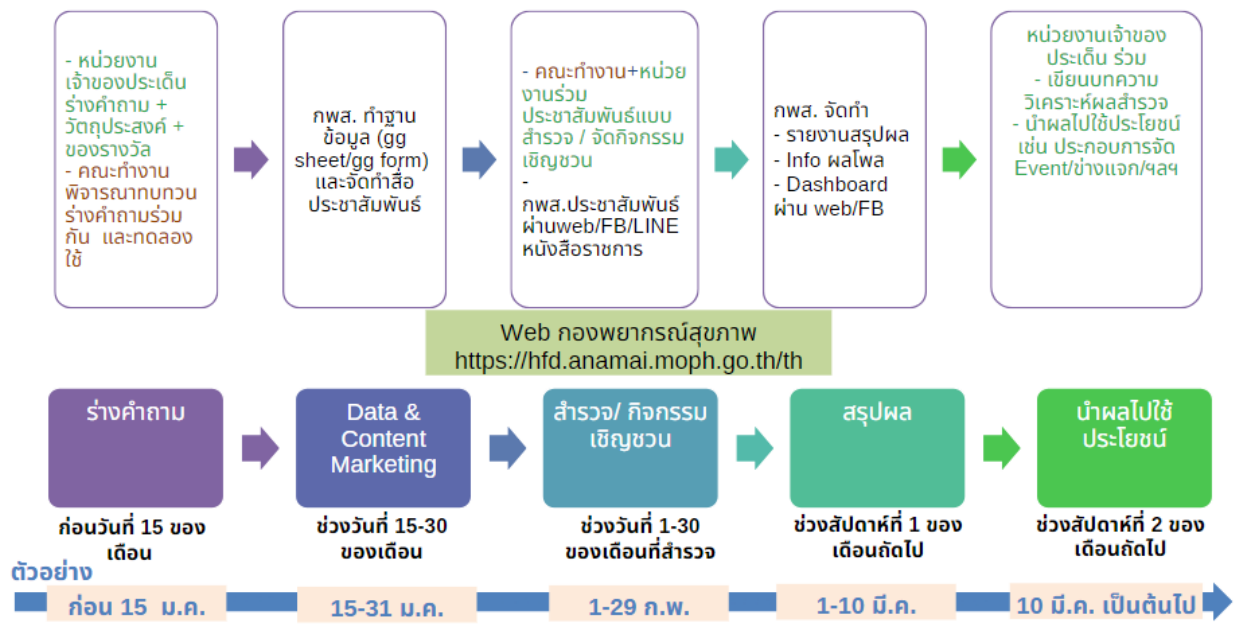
- หน่วยงานเจ้าของประเด็นร่างคำถาม + วัตถุประสงค์ + ของรางวัล
- คณะทำงานพิจารณาทบทวนร่างคำถามร่วมกัน และทดลองใช้

กพส. ทำฐานข้อมูล (gg sheet/gg form) และจัดทำสื่อประชาสัมพันธ์

- คณะทำงาน+หน่วยงานร่วมประชาสัมพันธ์แบบสำรวจ / จัดกิจกรรมเชิญชวน
- กพส.ประชาสัมพันธ์ผ่านweb/FB/LINE หนังสือราชการ

กพส. จัดทำ
- รายงานสรุปผล
- Info ผลโพล
- Dashboard ผ่าน web/FB

หน่วยงานเจ้าของประเด็น ร่วม
- เขียนบทความวิเคราะห์ผลสำรวจ
- นำผลไปใช้ประโยชน์ เช่น ประกอบการจัด Event/ข่าวแจก/ฯลฯ

Web กองพยากรณ์สุขภาพ
https://hfd.anamai.moph.go.th/th

ร่างคำถาม

Data & Content Marketing

สำรวจ/ กิจกรรมเชิญชวน

สรุปผล

นำผลไปใช้ประโยชน์

ก่อนวันที่ 15 ของเดือน

ช่วงวันที่ 15-30 ของเดือน

ช่วงวันที่ 1-30 ของเดือนที่สำรวจ

ช่วงสัปดาห์ที่ 1 ของเดือนถัดไป

ช่วงสัปดาห์ที่ 2 ของเดือนถัดไป

ตัวอย่าง

ก่อน 15 ม.ค.

15-31 ม.ค.

1-29 ก.พ.

1-10 มี.ค.

10 มี.ค. เป็นต้นไป